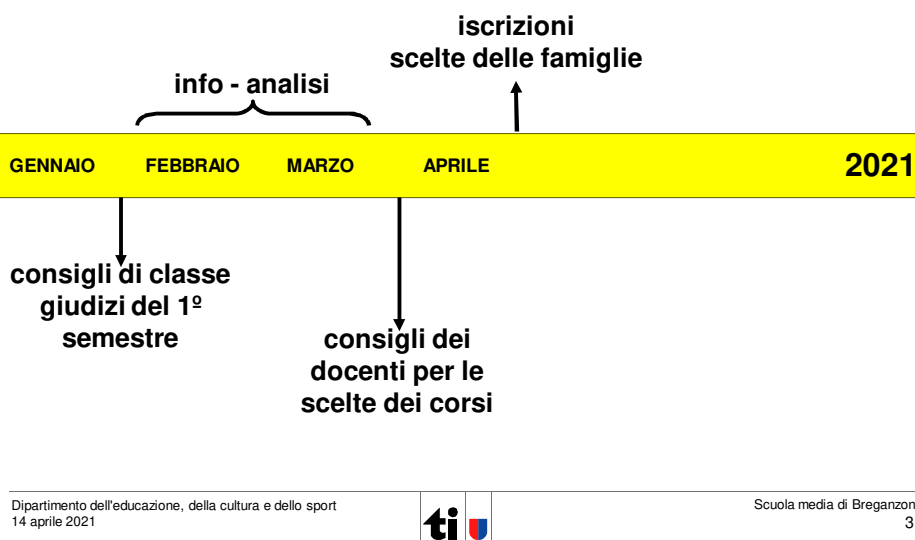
iscrizioni
scelte delle famiglie

info - analisi

GENNAIO FEBBRAIO MARZO APRILE 2021

consigli di classe
giudizi del 1º
semestre

consigli dei
docenti per le
scelte dei corsi

Dipartimento dell'educazione, della cultura e dello sport
14 aprile 2021

ti

Scuola media di Breganzona
3